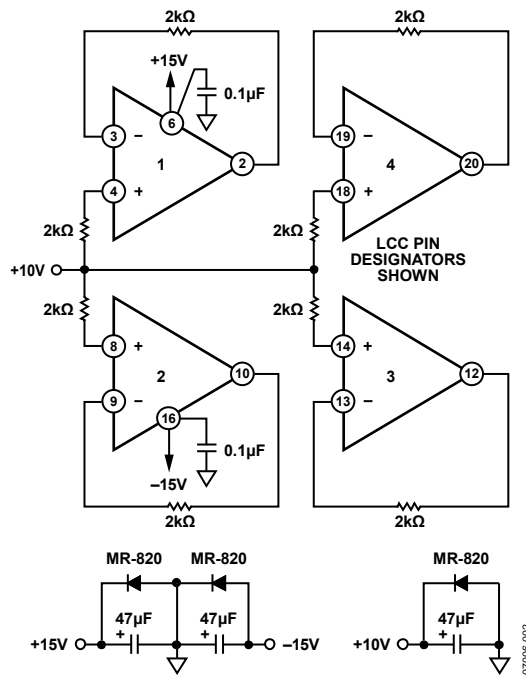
2kΩ
2kΩ
+15V
6
0.1µF
3
–
19
–
1
2
4
20
4
+
18
+
2kΩ
2kΩ
LCC PIN DESIGNATORS SHOWN
+10V
2kΩ
2kΩ
8
+
14
+
2
10
3
12
9
–
13
–
16
0.1µF
–15V
2kΩ
2kΩ
MR-820
MR-820
MR-820
47µF
47µF
47µF
+
+
+
+15V
–15V
+10V
07005-003